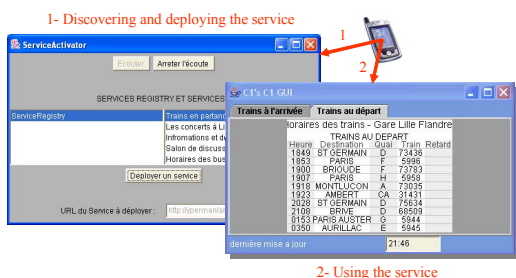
1- Discovering and deploying the service

1

2

ServiceActivator

Ecouter

Arreter l'écoute

SERVICES REGISTRY ET SERVICES

ServiceRegistry

Trains en partanc

Les concerts à Li

Informations et d

Salon de discuss

Horaires des bus

Deployer un service

URL du Service à déployer :

http://ypermann

C1's C1 GUI

Trains à l'arrivée

Trains au départ

Horaires des trains - Gare Lille Flandre

TRAINS AU DEPART

| Heure | Destination | Quai | Train | Retard |
|---|---|---|---|---|
| 1849 | ST GERMAIN | D | 73436 | |
| 1853 | PARIS | F | 5996 | |
| 1900 | BRIOUDE | F | 73783 | |
| 1907 | PARIS | H | 5958 | |
| 1918 | MONTLUCON | A | 73035 | |
| 1923 | AMBERT | CA | 31431 | |
| 2028 | ST GERMAIN | D | 75634 | |
| 2108 | BRIVE | D | 60509 | |
| 0153 | PARIS AUSTER | G | 5944 | |
| 0350 | AURILLAC | E | 5945 | |

dernière mise a jour

21:46

2- Using the service